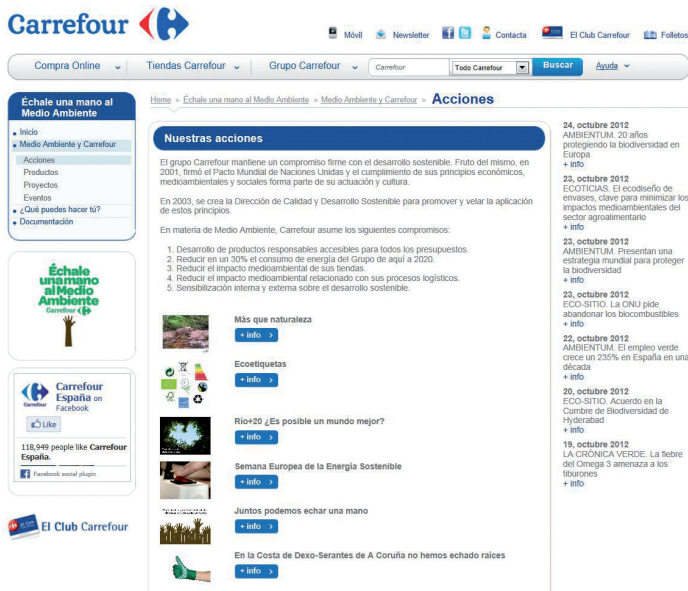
Carrefour

Móvil Newsletter Contacta El Club Carrefour Folletos

Compra Online Tiendas Carrefour Grupo Carrefour Carrefour Todo Carrefour Buscar Ayuda

Échale una mano al Medio Ambiente

Inicio
Medio Ambiente y Carrefour
Acciones
Productos
Proyectos
Eventos
¿Qué puedes hacer tú?
Documentación

Échale una mano al Medio Ambiente Carrefour

Carrefour España on Facebook
Like
118,949 people like Carrefour España.
Facebook social plugin

El Club Carrefour

Home > Échale una mano al Medio Ambiente > Medio Ambiente y Carrefour > Acciones

Nuestras acciones

El grupo Carrefour mantiene un compromiso firme con el desarrollo sostenible. Fruto del mismo, en 2001, firmó el Pacto Mundial de Naciones Unidas y el cumplimiento de sus principios económicos, medioambientales y sociales forma parte de su actuación y cultura.

En 2003, se crea la Dirección de Calidad y Desarrollo Sostenible para promover y velar la aplicación de estos principios.

En materia de Medio Ambiente, Carrefour asume los siguientes compromisos:

1. Desarrollo de productos responsables accesibles para todos los presupuestos.
2. Reducir en un 30% el consumo de energía del Grupo de aquí a 2020.
3. Reducir el impacto medioambiental de sus tiendas.
4. Reducir el impacto medioambiental relacionado con sus procesos logísticos.
5. Sensibilización interna y externa sobre el desarrollo sostenible.

Más que naturaleza
+ info

Ecoetiquetas
+ info

Rio+20 ¿Es posible un mundo mejor?
+ info

Semana Europea de la Energía Sostenible
+ info

Juntos podemos echar una mano
+ info

En la Costa de Dexo-Serantes de A Coruña no hemos echado raíces
+ info

24, octubre 2012
AMBIENTUM. 20 años protegiendo la biodiversidad en Europa
+ info

23, octubre 2012
ECOTICIAS. El ecodiseño de envases, clave para minimizar los impactos medioambientales del sector agroalimentario
+ info

23, octubre 2012
AMBIENTUM. Presentan una estrategia mundial para proteger la biodiversidad
+ info

23, octubre 2012
ECO-SITIO. La ONU pide abandonar los biocombustibles
+ info

22, octubre 2012
AMBIENTUM. El empleo verde crece un 235% en España en una década
+ info

20, octubre 2012
ECO-SITIO. Acuerdo en la Cumbre de Biodiversidad de Hyderabad
+ info

19, octubre 2012
LA CRÓNICA VERDE. La fiebre del Omega 3 amenaza a los tiburones
+ info